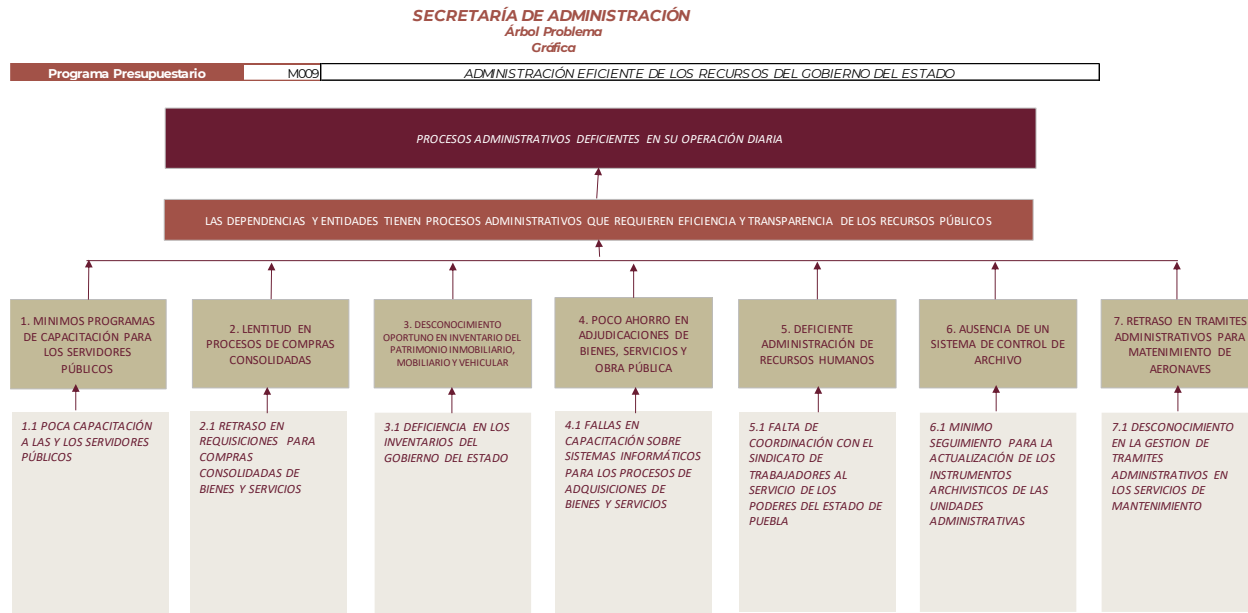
SECRETARÍA DE ADMINISTRACIÓN
Árbol Problema
Gráfica

| Programa Presupuestario | M009 | ADMINISTRACIÓN EFICIENTE DE LOS RECURSOS DEL GOBIERNO DEL ESTADO |
|---|---|---|

PROCESOS ADMINISTRATIVOS DEFICIENTES EN SU OPERACIÓN DIARIA

LAS DEPENDENCIAS Y ENTIDADES TIENEN PROCESOS ADMINISTRATIVOS QUE REQUIEREN EFICIENCIA Y TRANSPARENCIA DE LOS RECURSOS PÚBLICOS

1. MINIMOS PROGRAMAS DE CAPACITACIÓN PARA LOS SERVIDORES PÚBLICOS

1.1 POCA CAPACITACIÓN A LAS Y LOS SERVIDORES PÚBLICOS

2. LENTITUD EN PROCESOS DE COMPRAS CONSOLIDADAS

2.1 RETRASO EN REQUISICIONES PARA COMPRAS CONSOLIDADAS DE BIENES Y SERVICIOS

3. DESCONOCIMIENTO OPORTUNO EN INVENTARIO DEL PATRIMONIO INMOBILIARIO, MOBILIARIO Y VEHICULAR

3.1 DEFICIENCIA EN LOS INVENTARIOS DEL GOBIERNO DEL ESTADO

4. POCO AHORRO EN ADJUDICACIONES DE BIENES, SERVICIOS Y OBRA PÚBLICA

4.1 FALLAS EN CAPACITACIÓN SOBRE SISTEMAS INFORMÁTICOS PARA LOS PROCESOS DE ADQUISICIONES DE BIENES Y SERVICIOS

5. DEFICIENTE ADMINISTRACIÓN DE RECURSOS HUMANOS

5.1 FALTA DE COORDINACIÓN CON EL SINDICATO DE TRABAJADORES AL SERVICIO DE LOS PODERES DEL ESTADO DE PUEBLA

6. AUSENCIA DE UN SISTEMA DE CONTROL DE ARCHIVO

6.1 MINIMO SEGUIMIENTO PARA LA ACTUALIZACIÓN DE LOS INSTRUMENTOS ARCHIVISTICOS DE LAS UNIDADES ADMINISTRATIVAS

7. RETRASO EN TRAMITES ADMINISTRATIVOS PARA MATENIMIENTO DE AERONAVES

7.1 DESCONOCIMIENTO EN LA GESTION DE TRAMITES ADMINISTRATIVOS EN LOS SERVICIOS DE MANTENIMIENTO